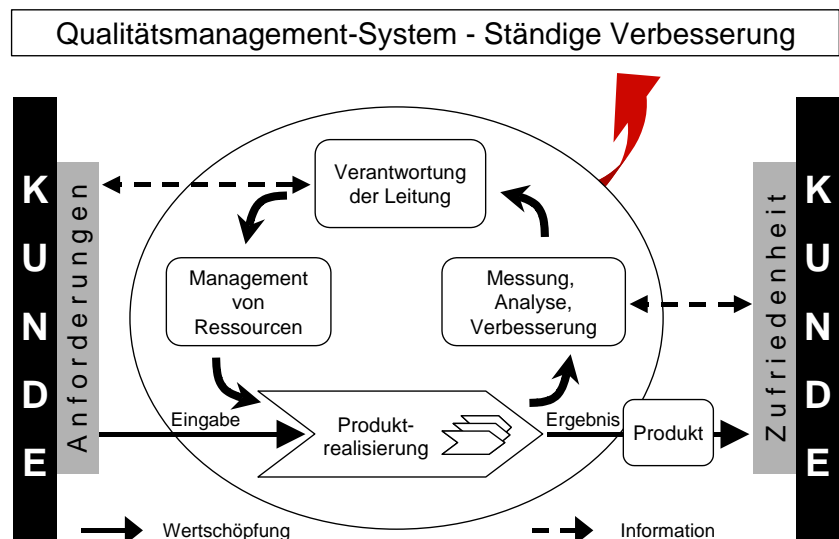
Qualitätsmanagement-System - Ständige Verbesserung

K
U
N
D
E

Anforderungen

Verantwortung der Leitung

Management von Ressourcen

Messung, Analyse, Verbesserung

Eingabe

Produktrealisierung

Ergebnis

Produkt

Zufriedenheit

K
U
N
D
E

Wertschöpfung

Information